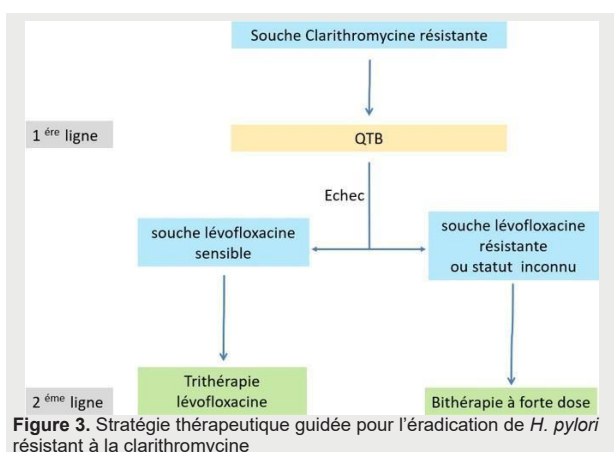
Souche Clarithromycine résistante

1 $^{ére}$ ligne

QTB

Echec

souche lévofloxacine sensible

souche lévofloxacine résistante ou statut inconnu

2 $^{éme}$ ligne

Trithérapie lévofloxacine

Bithérapie à forte dose

**Figure 3.** Stratégie thérapeutique guidée pour l'éradication de *H. pylori* résistant à la clarithromycine